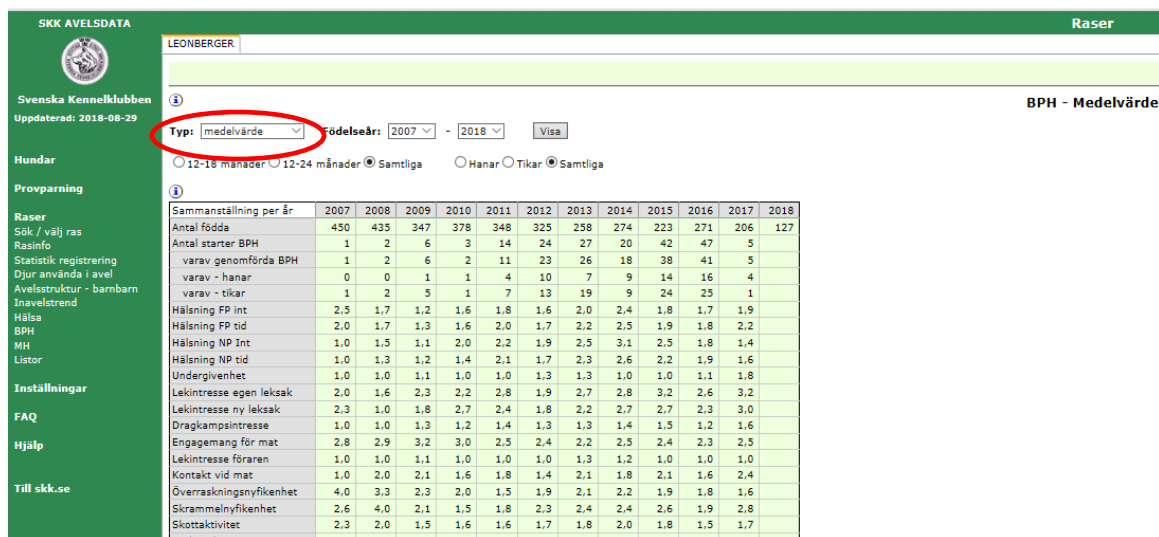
SKK AVELSDATA

Raser

LEONBERGER

Svenska Kennelklubben
Uppdaterad: 2018-08-29

Hundar
Provparning
Raser
Sök / välj ras
Rasinfo
Statistik registrering
Djur använda i avel
Avelsstruktur - barnbarn
Inavelstrend
Hälsa
BPH
MH
Listor
Inställningar
FAQ
Hjälp
Till skk.se

BPH - Medelvärde

Typ: medelvärde Födelseår: 2007 - 2018 Visa

12-18 månader 12-24 månader Samtliga Hanar Tikar Samtliga

| Sammanställning per år | 2007 | 2008 | 2009 | 2010 | 2011 | 2012 | 2013 | 2014 | 2015 | 2016 | 2017 | 2018 |
|---|---|---|---|---|---|---|---|---|---|---|---|---|
| Antal födda | 450 | 435 | 347 | 378 | 348 | 325 | 258 | 274 | 223 | 271 | 206 | 127 |
| Antal starter BPH | 1 | 2 | 6 | 3 | 14 | 24 | 27 | 20 | 42 | 47 | 5 | |
| varav genomförda BPH | 1 | 2 | 6 | 2 | 11 | 23 | 26 | 18 | 38 | 41 | 5 | |
| varav - hanar | 0 | 0 | 1 | 1 | 4 | 10 | 7 | 9 | 14 | 16 | 4 | |
| varav - tikar | 1 | 2 | 5 | 1 | 7 | 13 | 19 | 9 | 24 | 25 | 1 | |
| Hälsning FP int | 2,5 | 1,7 | 1,2 | 1,6 | 1,8 | 1,6 | 2,0 | 2,4 | 1,8 | 1,7 | 1,9 | |
| Hälsning FP tid | 2,0 | 1,7 | 1,3 | 1,6 | 2,0 | 1,7 | 2,2 | 2,5 | 1,9 | 1,8 | 2,2 | |
| Hälsning NP Int | 1,0 | 1,5 | 1,1 | 2,0 | 2,2 | 1,9 | 2,5 | 3,1 | 2,5 | 1,8 | 1,4 | |
| Hälsning NP tid | 1,0 | 1,3 | 1,2 | 1,4 | 2,1 | 1,7 | 2,3 | 2,6 | 2,2 | 1,9 | 1,6 | |
| Undergivenhet | 1,0 | 1,0 | 1,1 | 1,0 | 1,0 | 1,3 | 1,3 | 1,0 | 1,0 | 1,1 | 1,8 | |
| Lekintresse egen leksak | 2,0 | 1,6 | 2,3 | 2,2 | 2,8 | 1,9 | 2,7 | 2,8 | 3,2 | 2,6 | 3,2 | |
| Lekintresse ny leksak | 2,3 | 1,0 | 1,8 | 2,7 | 2,4 | 1,8 | 2,2 | 2,7 | 2,7 | 2,3 | 3,0 | |
| Dragkampsintresse | 1,0 | 1,0 | 1,3 | 1,2 | 1,4 | 1,3 | 1,3 | 1,4 | 1,5 | 1,2 | 1,6 | |
| Engagemang för mat | 2,8 | 2,9 | 3,2 | 3,0 | 2,5 | 2,4 | 2,2 | 2,5 | 2,4 | 2,3 | 2,5 | |
| Lekintresse föraren | 1,0 | 1,0 | 1,1 | 1,0 | 1,0 | 1,0 | 1,3 | 1,2 | 1,0 | 1,0 | 1,0 | |
| Kontakt vid mat | 1,0 | 2,0 | 2,1 | 1,6 | 1,8 | 1,4 | 2,1 | 1,8 | 2,1 | 1,6 | 2,4 | |
| Överraskningsnyfikenhet | 4,0 | 3,3 | 2,3 | 2,0 | 1,5 | 1,9 | 2,1 | 2,2 | 1,9 | 1,8 | 1,6 | |
| Skrammelnyfikenhet | 2,6 | 4,0 | 2,1 | 1,5 | 1,8 | 2,3 | 2,4 | 2,4 | 2,6 | 1,9 | 2,8 | |
| Skottaktivitet | 2,3 | 2,0 | 1,5 | 1,6 | 1,6 | 1,7 | 1,8 | 2,0 | 1,8 | 1,5 | 1,7 | |